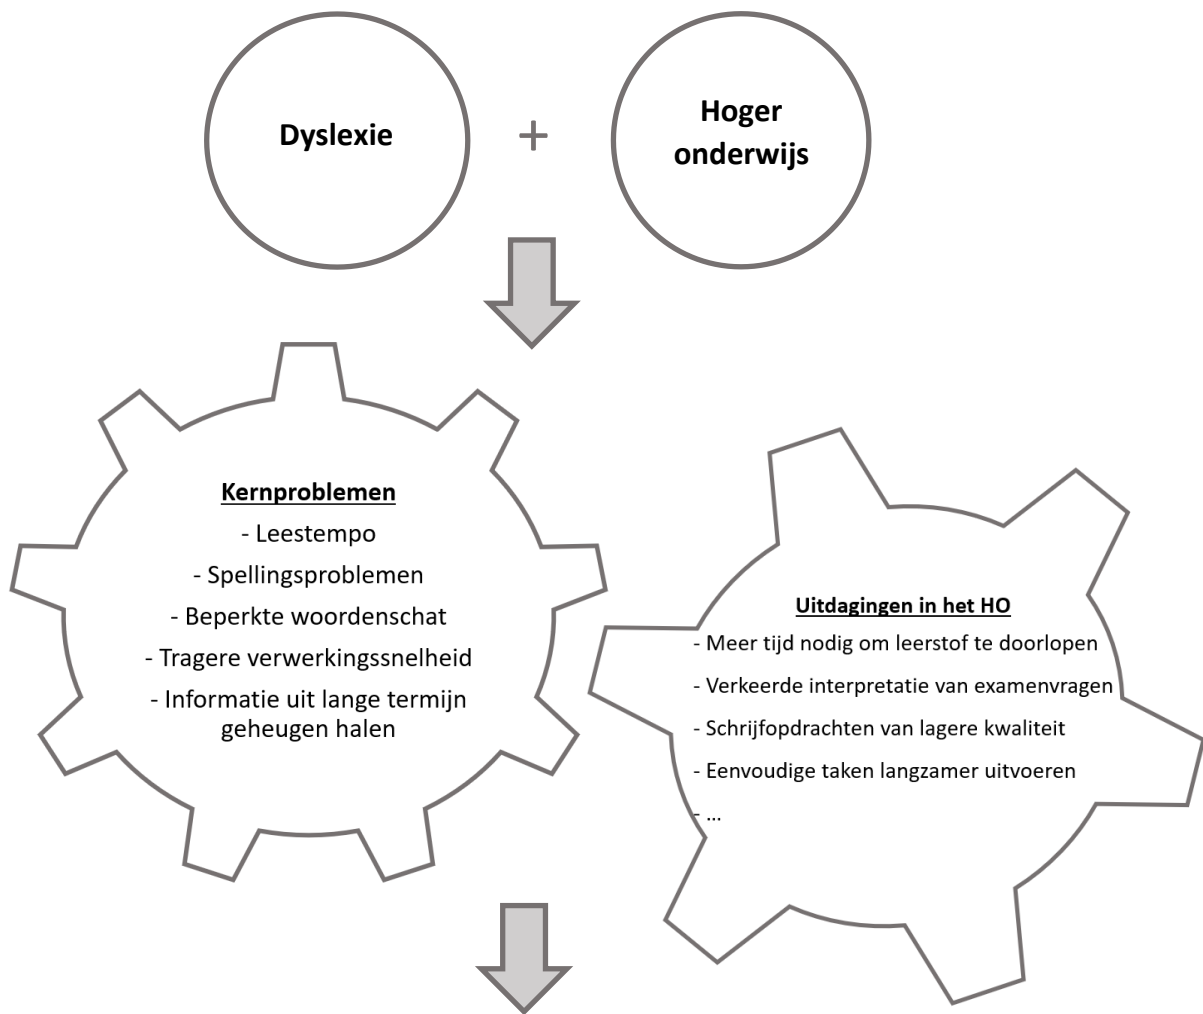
Dyslexie

+

Hoger onderwijs

Kernproblemen

- Leestempo
- Spellingsproblemen
- Beperkte woordenschat
- Tragere verwerkingssnelheid
- Informatie uit lange termijn geheugen halen

Uitdagingen in het HO

- Meer tijd nodig om leerstof te doorlopen
- Verkeerde interpretatie van examenvragen
- Schrijfopdrachten van lagere kwaliteit
- Eenvoudige taken langzamer uitvoeren
- …